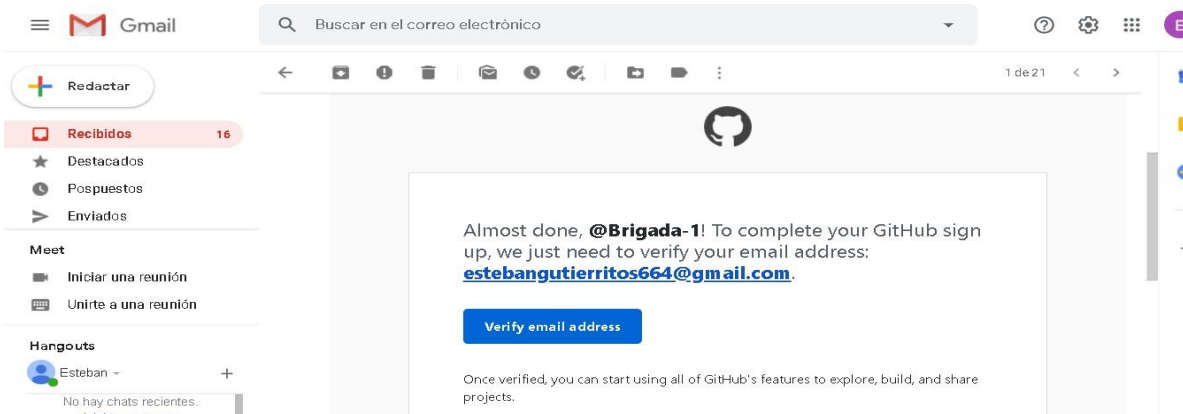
Gmail

Buscar en el correo electrónico

E

Redactar

Recibidos 16

Destacados

Pospuestos

Enviados

Meet

Iniciar una reunión

Unirte a una reunión

Hangouts

Esteban

No hay chats recientes.

1 de 21

Almost done, **@Brigada-1**! To complete your GitHub sign up, we just need to verify your email address: estebangutierritos664@gmail.com.

Verify email address

Once verified, you can start using all of GitHub's features to explore, build, and share projects.